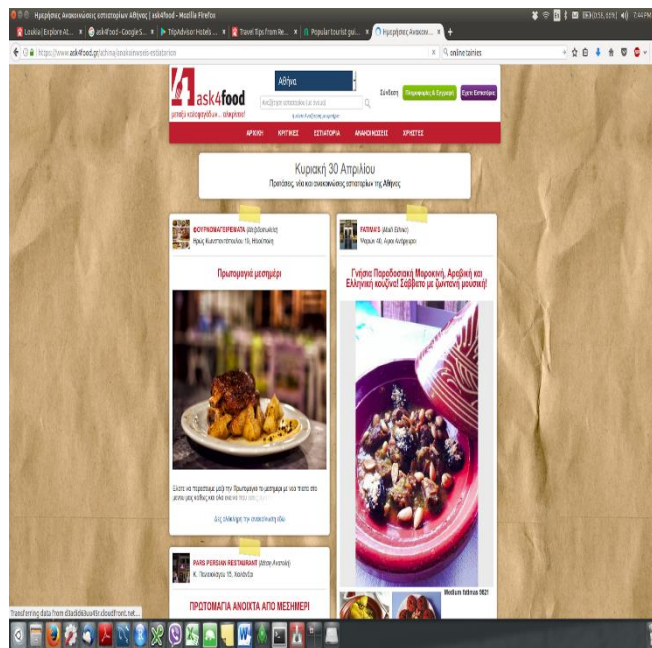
Ημερήσιες Ανακοινώσεις εστιατορίων Αθήνας | ask4food - Mozilla Firefox

Loukia | Explore At... × ask4food - Google S... × TripAdvisor Hotels ... × Travel Tips From Re... × Popular tourist gui... × Ημερήσιες Ανακοιν... ×

https://www.ask4food.gr/athina/anakoinoseis-estiatorion

online tainies

ask4food
μοιράσου την νοστιμιά σου... online!

Αθήνα

Αναζήτηση εστιατορίου (με όνομα)

Σύνδεση

Πληροφορίες & Εγγραφή

Είσαι Εστιάτορας;

ΑΡΧΙΚΗ ΚΡΙΤΙΚΕΣ ΕΣΤΙΑΤΟΡΙΑ ΑΝΑΚΟΙΝΩΣΕΙΣ ΧΡΗΣΤΕΣ

Κυριακή 30 Απριλίου

Προτάσεις, νέα και ανακοινώσεις εστιατορίων της Αθήνας

ΦΟΥΡΝΟΜΑΓΕΙΡΕΜΑΤΑ (Μαγειρευτά)
Ηρώς Κωνσταντοπούλου 19, Ηλιούπολη

Πρωτομαγιά μεσημέρι

Ελάτε να περάσουμε μαζί την Πρωτομαγιά το μεσημέρι με ένα πιάτο στο μενού μας καθώς και ένα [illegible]

Δες ολόκληρη την ανακοίνωση εδώ

PARS PERSIAN RESTAURANT (Μέση Ανατολή)
Κ. Παλαιολόγου 15, Χαλάνδρι

ΠΡΩΤΟΜΑΓΙΑ ΑΝΟΙΧΤΑ ΑΠΟ ΜΕΣΗΜΕΡΙ

ΓΑΠΑΝ'Σ (Μαύρη Ελλάς)
Μερκ 46, Άγιοι Ανάργυροι

Γνήσια Παραδοσιακή Μαροκινή, Αραβική και Ελληνική κουζίνα! Σαββατο με ζωντανη μουσική!

Medium Tatinus 2021

Transferring data from d3adlakduw45r.cloudfront.net...

(55, 60%) 7:44 PM